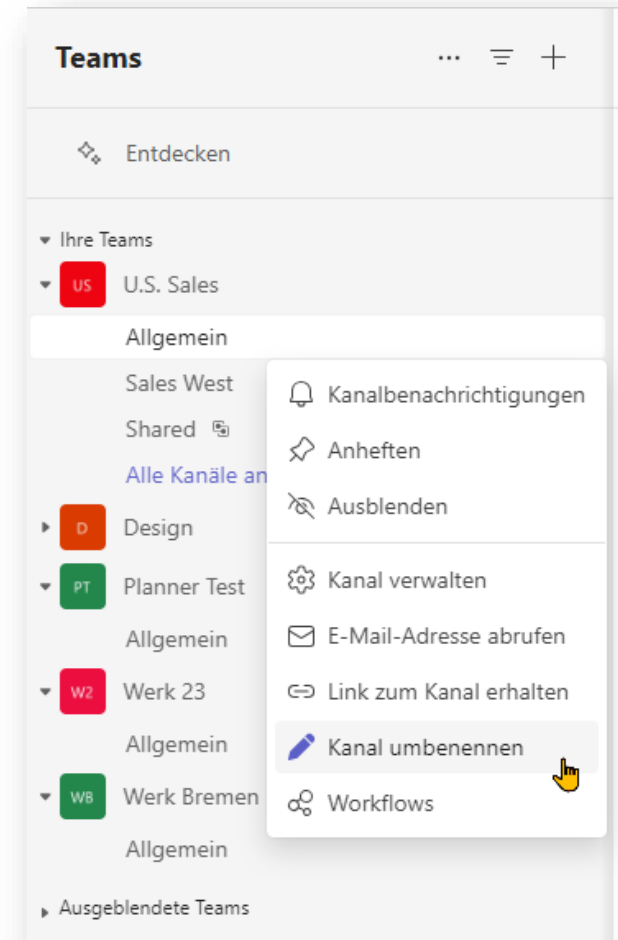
Teams

Entdecken

Ihre Teams

US U.S. Sales

Allgemein

Sales West

Shared

Alle Kanäle an

D Design

PT Planner Test

Allgemein

W2 Werk 23

Allgemein

WB Werk Bremen

Allgemein

Ausgeblendete Teams

Kanalbenachrichtigungen

Anheften

Ausblenden

Kanal verwalten

E-Mail-Adresse abrufen

Link zum Kanal erhalten

Kanal umbenennen

Workflows